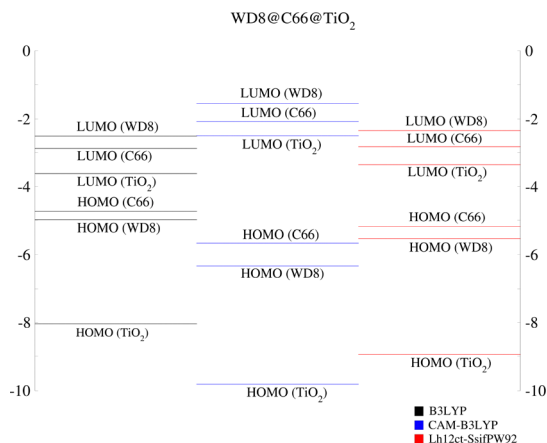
WD8@C66@TiO$_2$

0
-2
-4
-6
-8
-10

0
-2
-4
-6
-8
-10

LUMO (WD8)
LUMO (C66)
LUMO (TiO$_2$)
HOMO (C66)
HOMO (WD8)
HOMO (TiO$_2$)

LUMO (WD8)
LUMO (C66)
LUMO (TiO$_2$)
HOMO (C66)
HOMO (WD8)
HOMO (TiO$_2$)

LUMO (WD8)
LUMO (C66)
LUMO (TiO$_2$)
HOMO (C66)
HOMO (WD8)
HOMO (TiO$_2$)

B3LYP
CAM-B3LYP
Lh12ct-SsifPW92